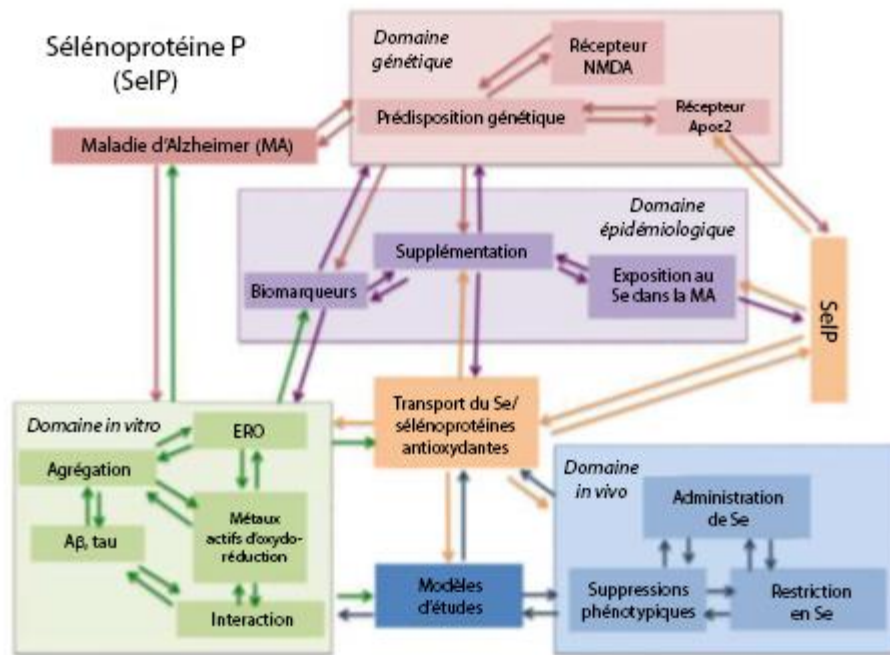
Sélénoprotéine P
(SelP)

Domaine génétique

Récepteur NMDA

Prédisposition génétique

Récepteur Apoε2

Maladie d'Alzheimer (MA)

Domaine épidémiologique

Supplémentation

Biomarqueurs

Exposition au Se dans la MA

SelP

Domaine in vitro

ERO

Agrégation

Métaux actifs d'oxydo-réduction

Aβ, tau

Interaction

Transport du Se/ sélénoprotéines antioxydantes

Domaine in vivo

Administration de Se

Modèles d'études

Suppressions phénotypiques

Restriction en Se